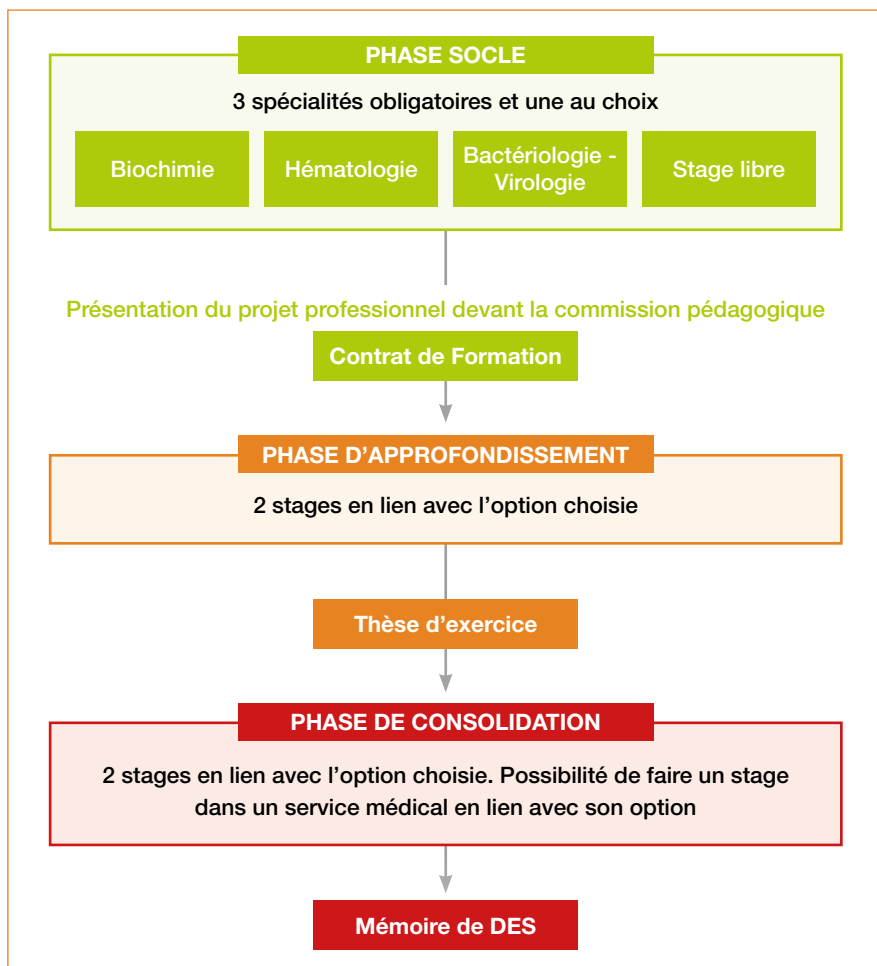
PHASE SOCLE

3 spécialités obligatoires et une au choix

Biochimie

Hématologie

Bactériologie - Virologie

Stage libre

Présentation du projet professionnel devant la commission pédagogique

Contrat de Formation

PHASE D'APPROFONDISSEMENT

2 stages en lien avec l'option choisie

Thèse d'exercice

PHASE DE CONSOLIDATION

2 stages en lien avec l'option choisie. Possibilité de faire un stage dans un service médical en lien avec son option

Mémoire de DES